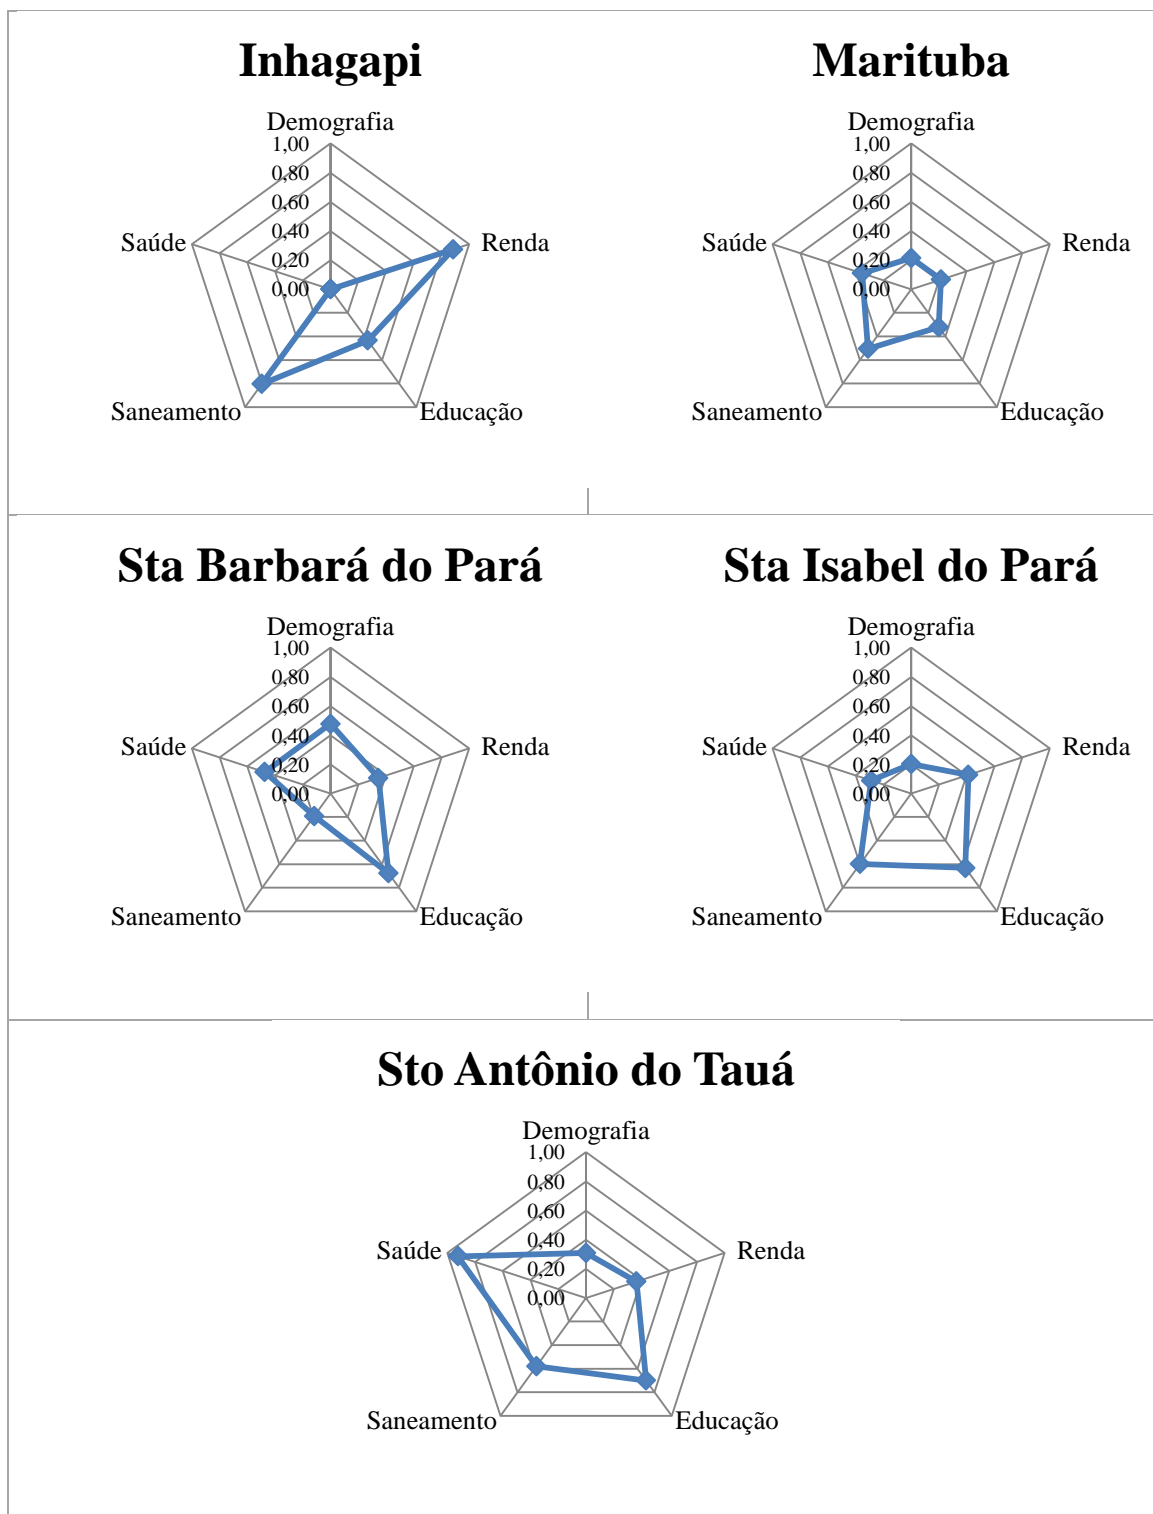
Inhagapi

Demografia
1,00
0,80
0,60
0,40
0,20
0,00
Renda
Educação
Saneamento
Saúde

Marituba

Demografia
1,00
0,80
0,60
0,40
0,20
0,00
Renda
Educação
Saneamento
Saúde

Sta Barbará do Pará

Demografia
1,00
0,80
0,60
0,40
0,20
0,00
Renda
Educação
Saneamento
Saúde

Sta Isabel do Pará

Demografia
1,00
0,80
0,60
0,40
0,20
0,00
Renda
Educação
Saneamento
Saúde

Sto Antônio do Tauá

Demografia
1,00
0,80
0,60
0,40
0,20
0,00
Renda
Educação
Saneamento
Saúde